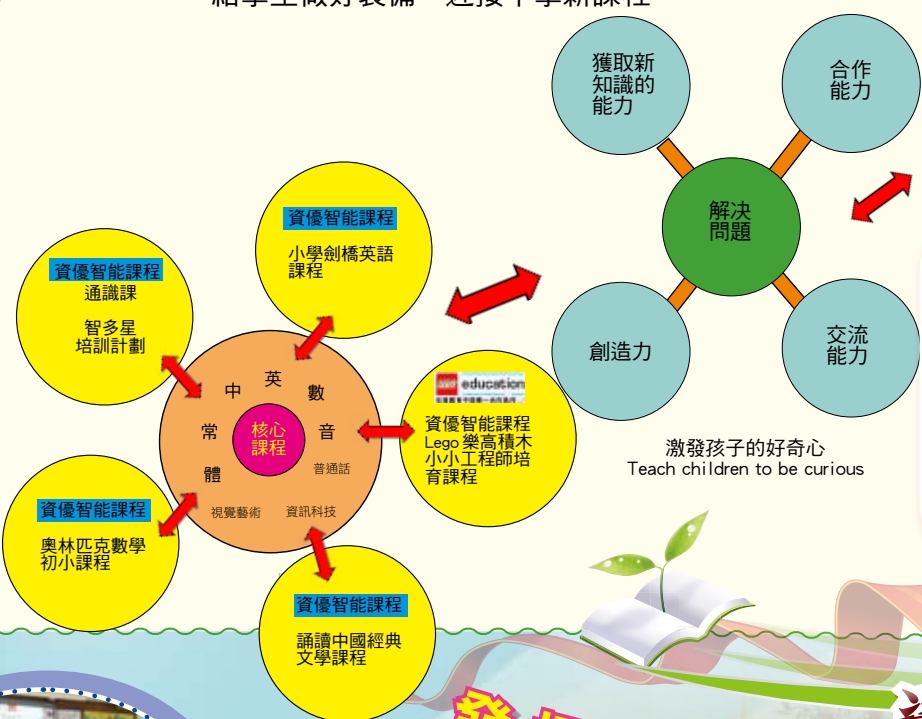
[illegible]

獲取新知識的能力

合作能力

解決問題

創造力

交流能力

激發孩子的好奇心
Teach children to be curious

資優智能課程
小學劍橋英語課程

資優智能課程
通識課

智多星培訓計劃

中
英
數
常
音
體
核心課程
普通話
視覺藝術
資訊科技

education

資優智能課程
Lego 樂高積木小小工程師培育課程

資優智能課程
奧林匹克數學初小課程

資優智能課程
誦讀中國經典文學課程

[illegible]